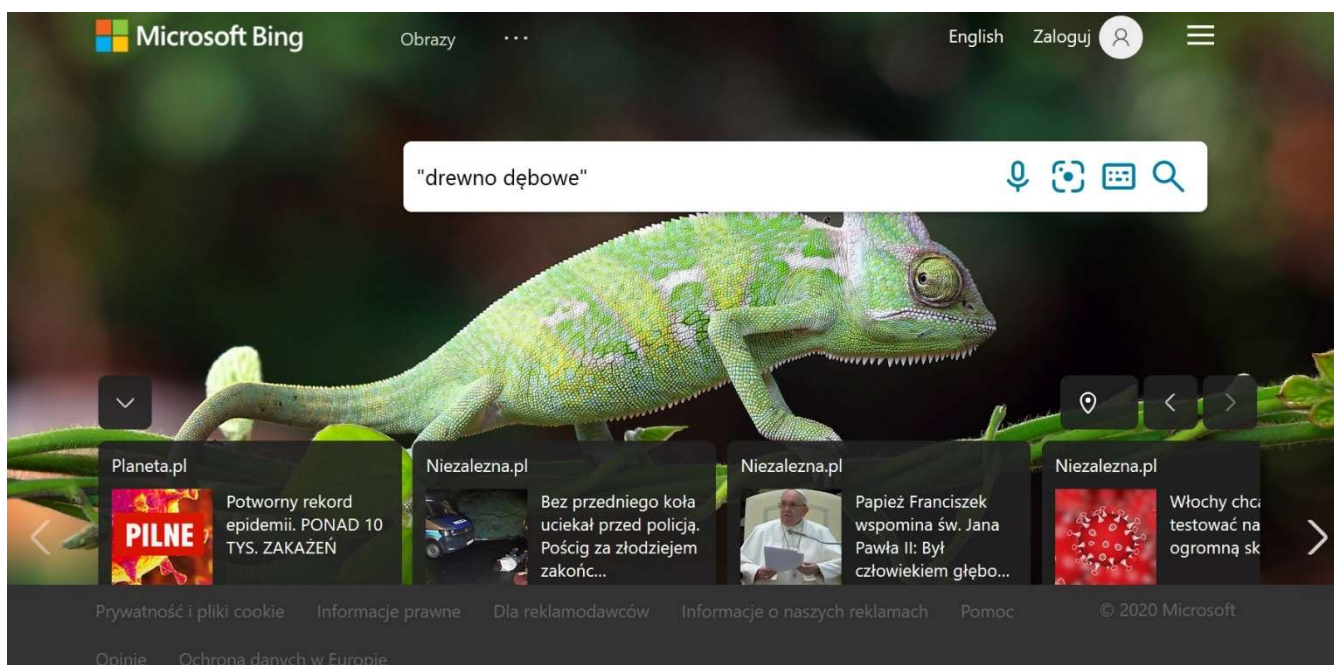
Microsoft Bing

Obrazy ···

English Zaloguj

"drewno dębowe"

Planeta.pl

PILNE

Potworny rekord epidemii. PONAD 10 TYS. ZAKAŻEŃ

Niezalezna.pl

Bez przedniego koła uciekał przed policją. Pościg za złodziejem zakońc...

Niezalezna.pl

Papież Franciszek wspomina św. Jana Pawła II: Był człowiekiem głębo...

Niezalezna.pl

Włochy chcą testować na ogromną sk

Prywatność i pliki cookie Informacje prawne Dla reklamodawców Informacje o naszych reklamach Pomoc © 2020 Microsoft

Opinie Ochrona danych w Europie